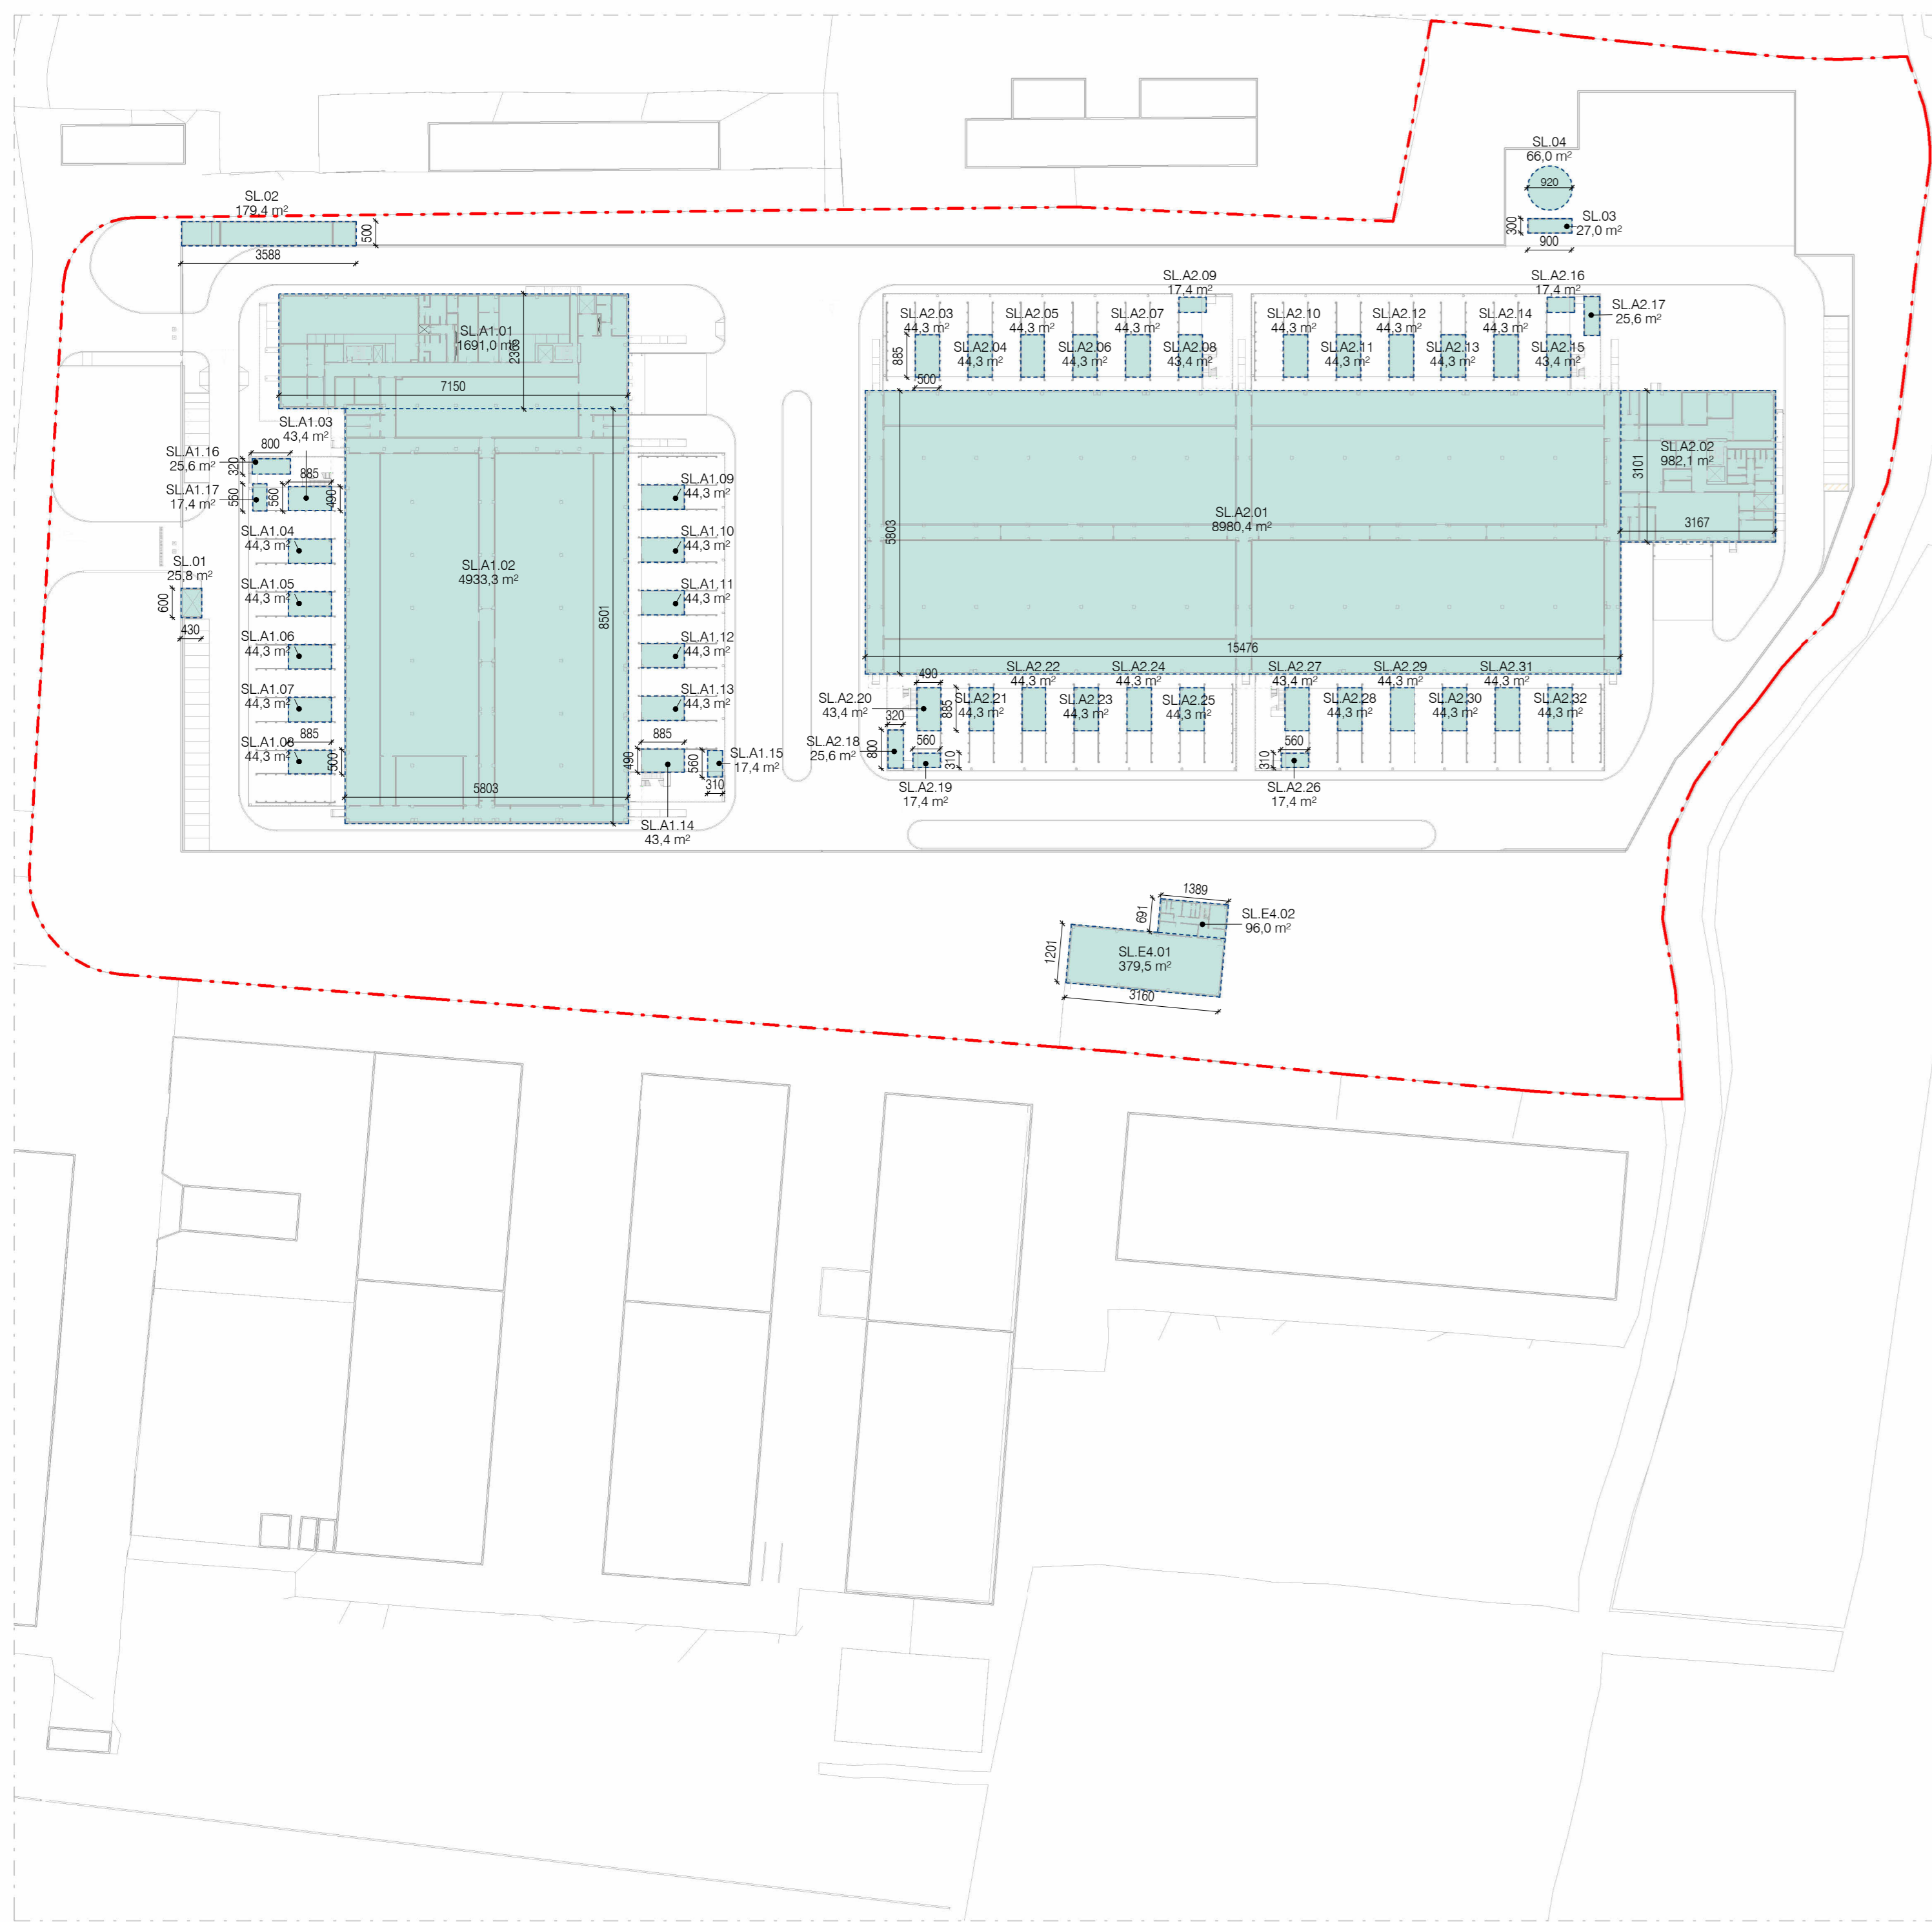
SL.04
66,0 m²
920
SL.03
27,0 m²
300
900
SL.02
179,4 m²
500
3588
SL.A2.09
17,4 m²
SL.A2.16
17,4 m²
SL.A2.17
25,6 m²
SL.A2.03
44,3 m²
SL.A2.05
44,3 m²
SL.A2.07
44,3 m²
SL.A2.10
44,3 m²
SL.A2.12
44,3 m²
SL.A2.14
44,3 m²
SL.A2.04
44,3 m²
SL.A2.06
44,3 m²
SL.A2.08
43,4 m²
SL.A2.11
44,3 m²
SL.A2.13
44,3 m²
SL.A2.15
43,4 m²
885
500
SL.A1.01
1691,0 m²
2308
7150
SL.A1.03
43,4 m²
SL.A1.16
25,6 m²
800
320
885
SL.A1.17
17,4 m²
560
560
490
SL.A1.09
44,3 m²
SL.A2.02
982,1 m²
3101
3167
SL.A2.01
8980,4 m²
5803
SL.A1.04
44,3 m²
SL.A1.10
44,3 m²
SL.01
25,8 m²
600
430
SL.A1.02
4933,3 m²
SL.A1.05
44,3 m²
SL.A1.11
44,3 m²
8501
SL.A1.06
44,3 m²
SL.A1.12
44,3 m²
15476
SL.A1.07
44,3 m²
SL.A1.13
44,3 m²
490
SL.A2.22
44,3 m²
SL.A2.24
44,3 m²
SL.A2.27
43,4 m²
SL.A2.29
44,3 m²
SL.A2.31
44,3 m²
SL.A2.20
43,4 m²
SL.A2.21
44,3 m²
SL.A2.23
44,3 m²
SL.A2.25
44,3 m²
SL.A2.28
44,3 m²
SL.A2.30
44,3 m²
SL.A2.32
44,3 m²
885
320
885
SL.A1.08
44,3 m²
885
SL.A2.18
25,6 m²
800
560
560
500
490
560
SL.A1.15
17,4 m²
310
310
310
5803
SL.A2.19
17,4 m²
SL.A2.26
17,4 m²
SL.A1.14
43,4 m²
1389
691
SL.E4.02
96,0 m²
1201
SL.E4.01
379,5 m²
3160